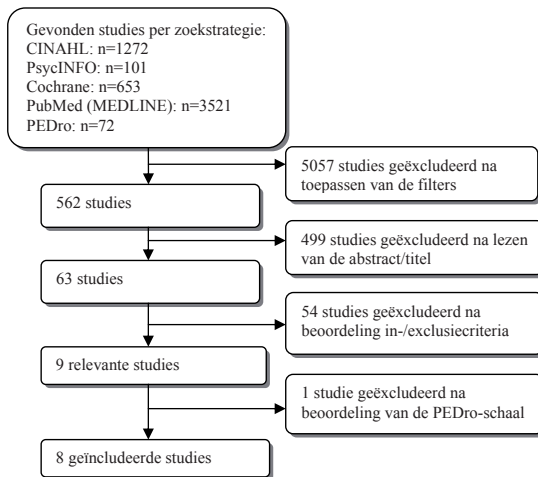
Gevonden studies per zoekstrategie:
CINAHL: n=1272
PsycINFO: n=101
Cochrane: n=653
PubMed (MEDLINE): n=3521
PEDro: n=72

5057 studies geëxcludeerd na toepassen van de filters

562 studies

499 studies geëxcludeerd na lezen van de abstract/titel

63 studies

54 studies geëxcludeerd na beoordeling in-/exclusiecriteria

9 relevante studies

1 studie geëxcludeerd na beoordeling van de PEDro-schaal

8 geïncludeerde studies